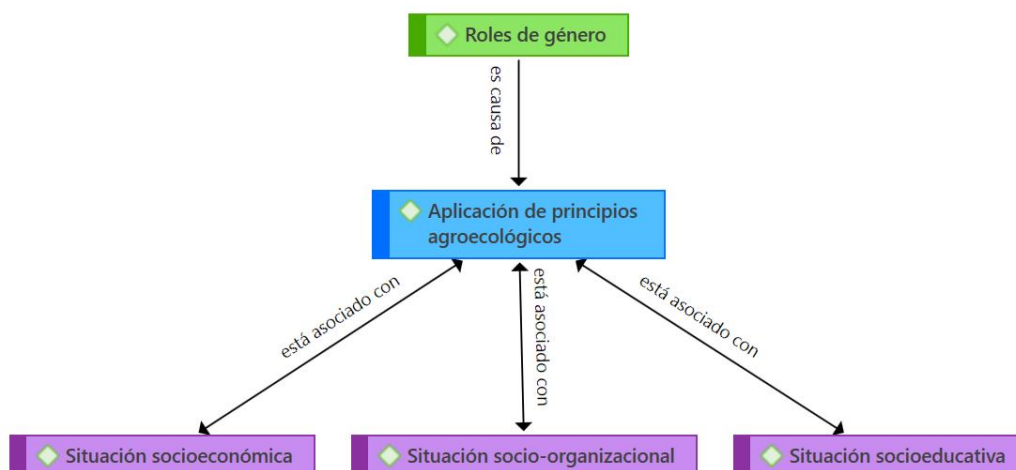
Roles de género

es causa de

Aplicación de principios agroecológicos

está asociado con

está asociado con

está asociado con

Situación socioeconómica

Situación socio-organizacional

Situación socioeducativa